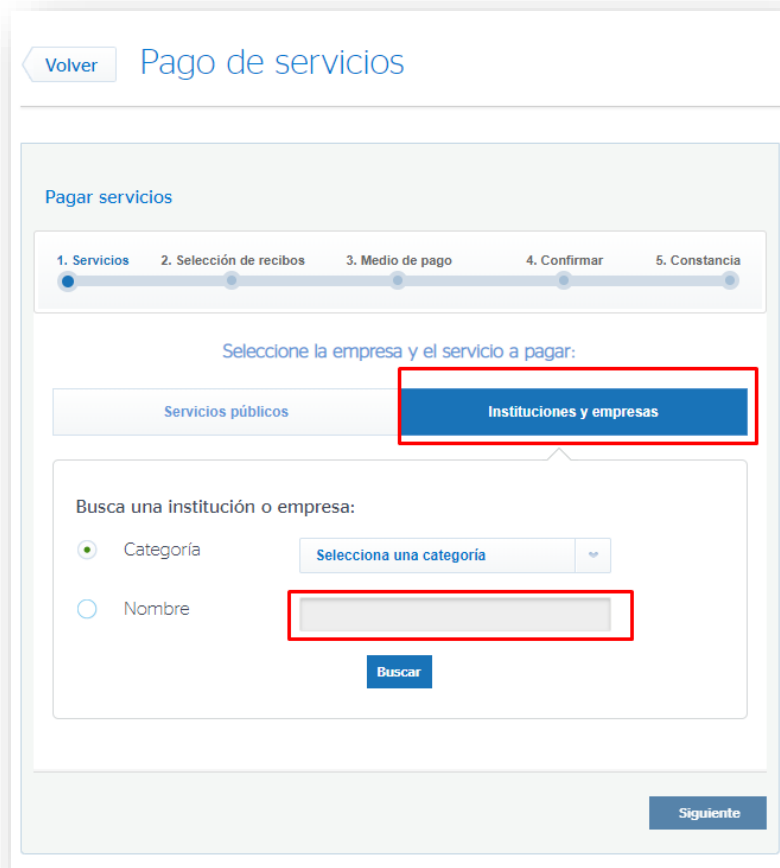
Volver

Pago de servicios

Pagar servicios

1. Servicios
2. Selección de recibos
3. Medio de pago
4. Confirmar
5. Constancia

Seleccione la empresa y el servicio a pagar:

Servicios públicos
Instituciones y empresas

Busca una institución o empresa:

Categoría
Selecciona una categoría

Nombre

Buscar

Siguiente